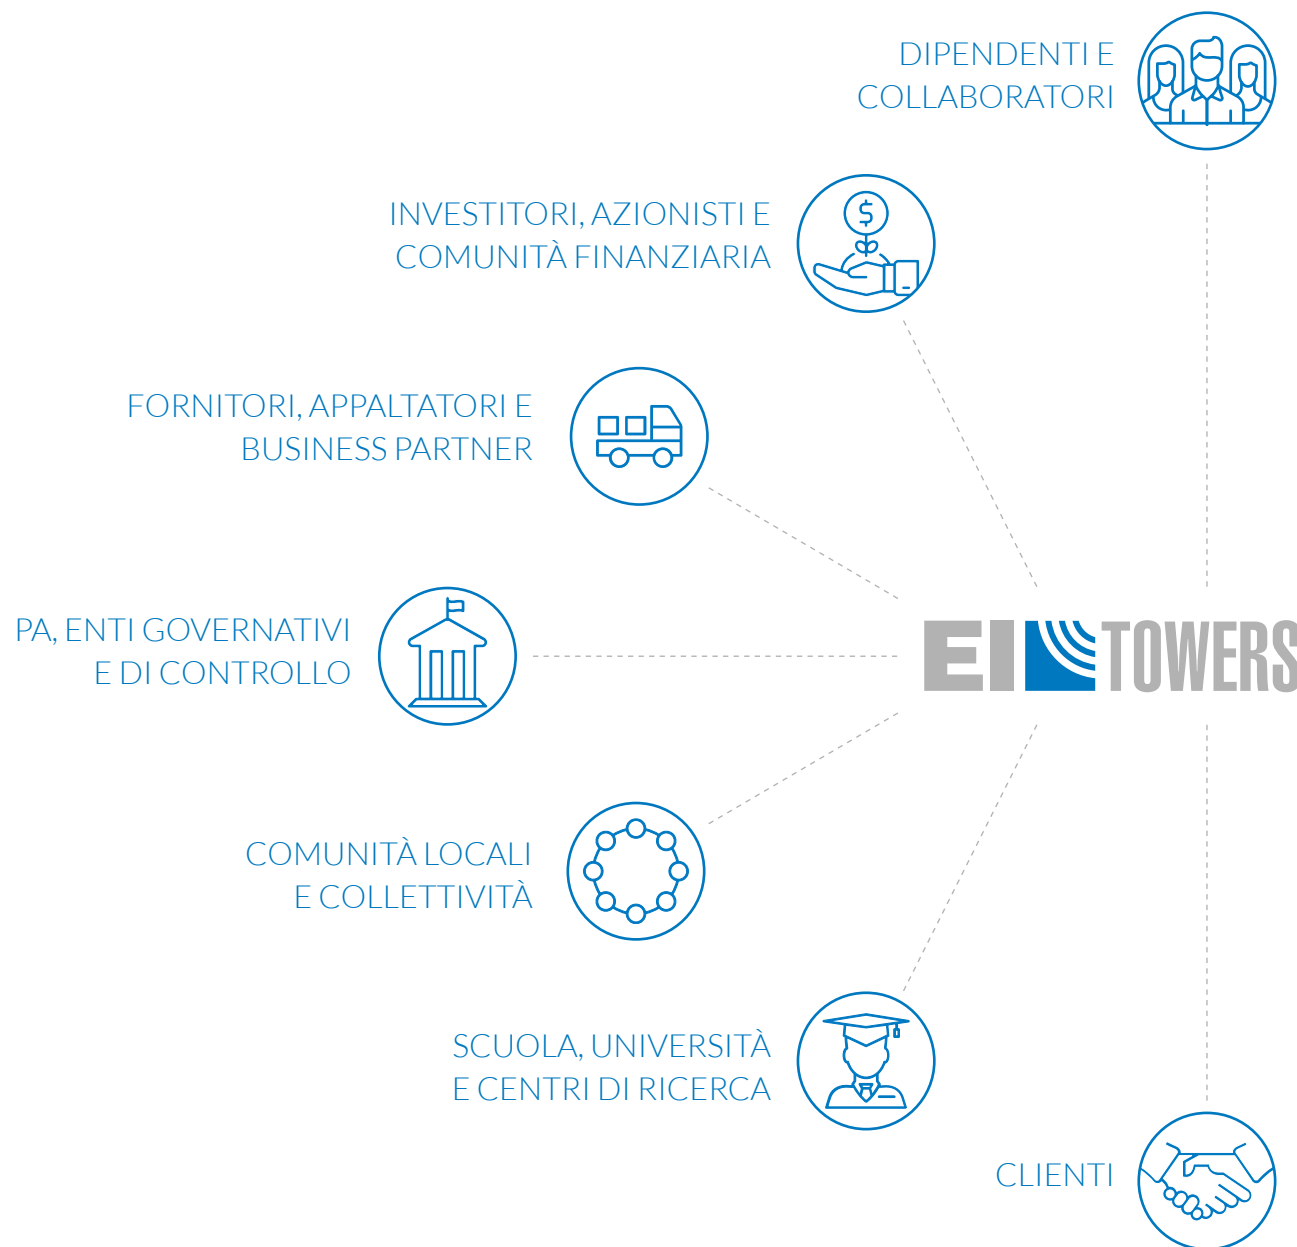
DIPENDENTI E COLLABORATORI

INVESTITORI, AZIONISTI E COMUNITÀ FINANZIARIA

$

FORNITORI, APPALTATORI E BUSINESS PARTNER

PA, ENTI GOVERNATIVI E DI CONTROLLO

EI TOWERS

COMUNITÀ LOCALI E COLLETTIVITÀ

SCUOLA, UNIVERSITÀ E CENTRI DI RICERCA

CLIENTI